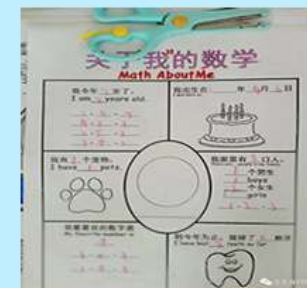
关于我的数学
Math AboutMe

我今年__岁了。
I am__ years old.

我出生在__年__月__日

我有__个宠物。
I have__ pets.

我家里有__口人。
__个男生
boys
__个女生
girls

我最喜欢的数字是
My favorite number is

到今年为止我已经掉了__颗牙。
I have lost__ teeth so far.